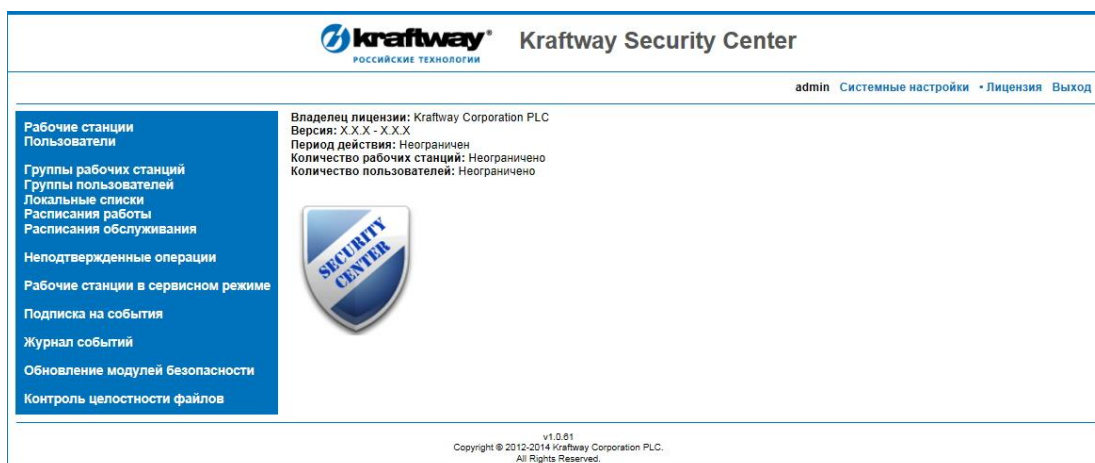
kraftway®
РОССИЙСКИЕ ТЕХНОЛОГИИ

Kraftway Security Center

admin Системные настройки • Лицензия Выход

Рабочие станции
Пользователи

Группы рабочих станций
Группы пользователей
Локальные списки
Расписания работы
Расписания обслуживания

Неподтвержденные операции

Рабочие станции в сервисном режиме

Подписка на события

Журнал событий

Обновление модулей безопасности

Контроль целостности файлов

Владелец лицензии: Kraftway Corporation PLC
Версия: X.X.X - X.X.X
Период действия: Неограничен
Количество рабочих станций: Неограничено
Количество пользователей: Неограничено

SECURITY CENTER

v1.0.61
Copyright © 2012-2014 Kraftway Corporation PLC.
All Rights Reserved.